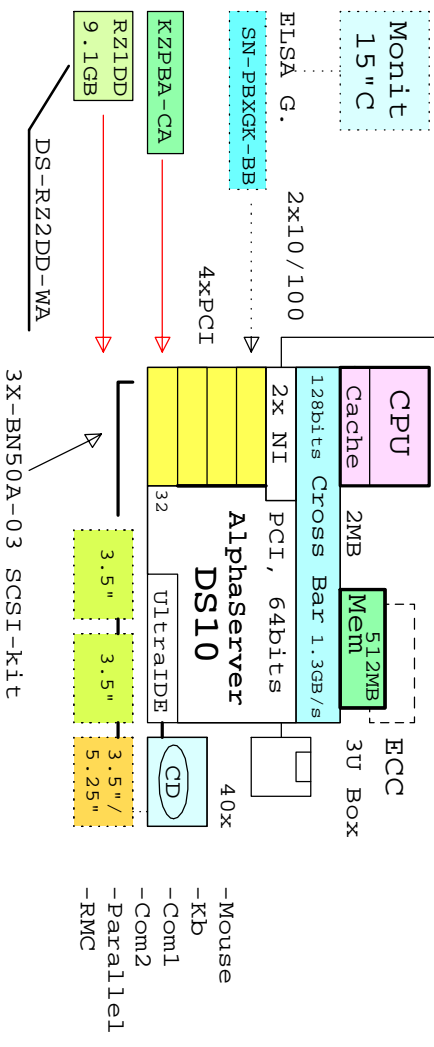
Monit 15"C

ELSA G.

SN-PBXGK-BB

2x10/100

KZPBA-CA

RZ1DD 9.1GB

DS-RZ2DD-WA

4xPCI

CPU
Cache

2MB

Mem
512MB

ECC

3U Box

128bits Cross Bar 1.3GB/s

2x NI

PCI, 64bits

32

AlphaServer
DS10

UltraIDE

CD

40x

3.5"

3.5"

3.5"/ 5.25"

3X-BN50A-03 SCSI-kit

-Mouse
-Kb
-Com1
-Com2
-Parallel
-RMC